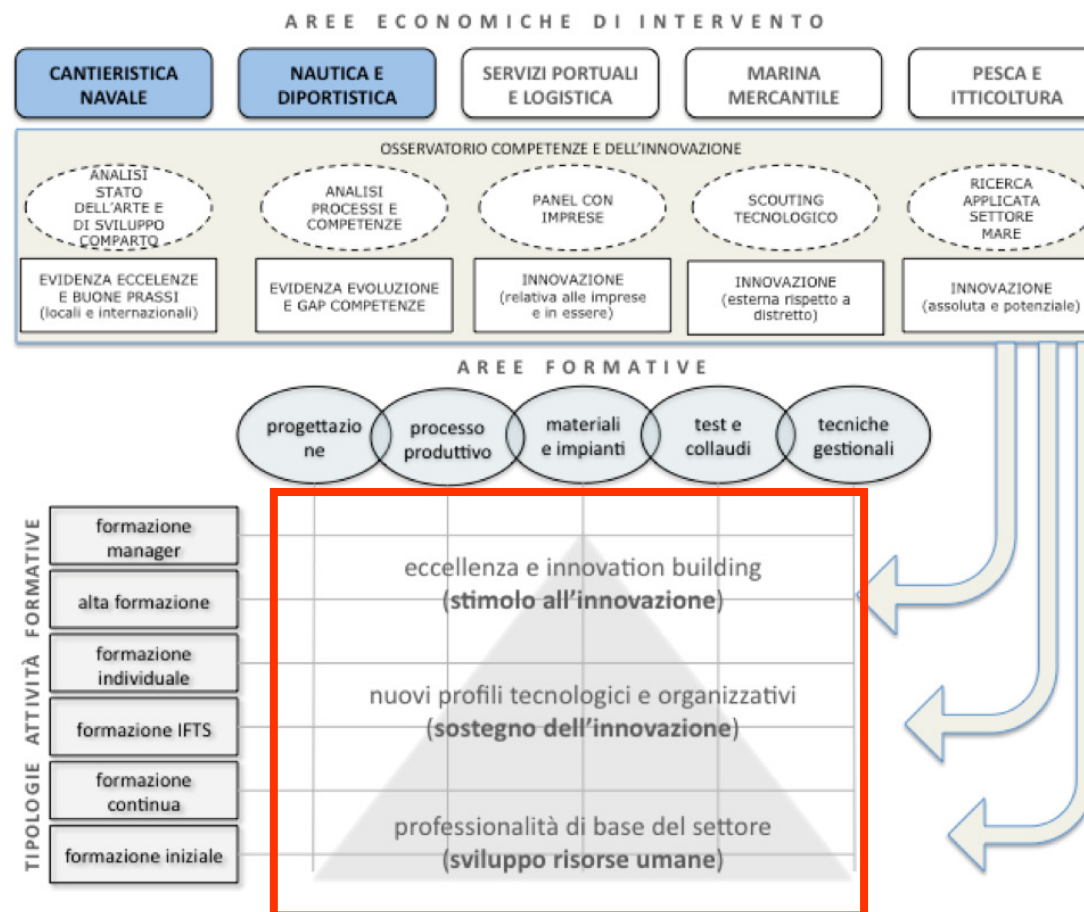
AREE ECONOMICHE DI INTERVENTO

CANTIERISTICA NAVALE

NAUTICA E DIPORTISTICA

SERVIZI PORTUALI E LOGISTICA

MARINA MERCANTILE

PESCA E ITTICOLTURA

OSSERVATORIO COMPETENZE E DELL'INNOVAZIONE

ANALISI STATO DELL'ARTE E DI SVILUPPO COMPARTO

ANALISI PROCESSI E COMPETENZE

PANEL CON IMPRESE

SCOUTING TECNOLOGICO

RICERCA APPLICATA SETTORE MARE

EVIDENZA ECCELLENZE E BUONE PRASSI (locali e internazionali)

EVIDENZA EVOLUZIONE E GAP COMPETENZE

INNOVAZIONE (relativa alle imprese e in essere)

INNOVAZIONE (esterna rispetto a distretto)

INNOVAZIONE (assoluta e potenziale)

AREE FORMATIVE

progettazione

processo produttivo

materiali e impianti

test e collaudi

tecniche gestionali

TIPOLOGIE ATTIVITÀ FORMATIVE

formazione manager

alta formazione

formazione individuale

formazione IFTS

formazione continua

formazione iniziale

eccellenza e innovation building
(stimolo all'innovazione)

nuovi profili tecnologici e organizzativi
(sostegno dell'innovazione)

professionalità di base del settore
(sviluppo risorse umane)